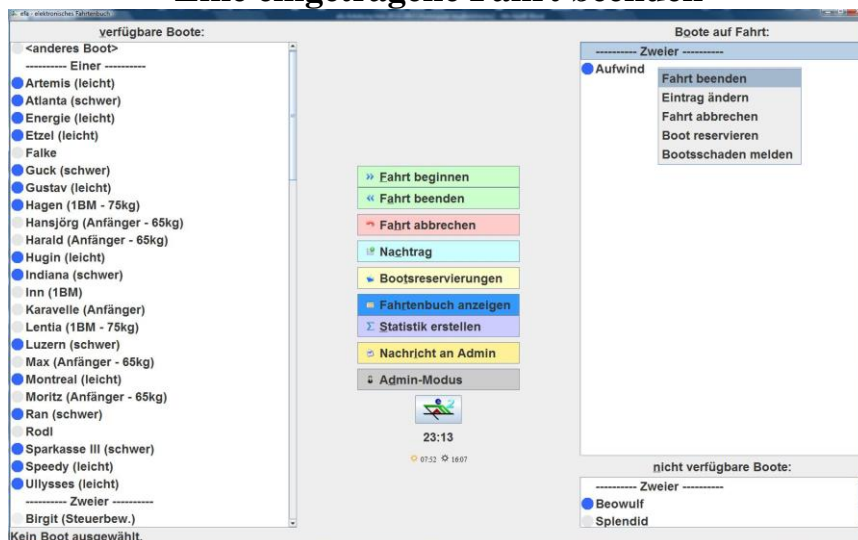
Eine eingetragene Fahrt beenden

efa - elektronisches Fahrtenbuch

verfügbare Boote:
<anderes Boot>
---------- Einer ----------
Artemis (leicht)
Atlanta (schwer)
Energie (leicht)
Etzel (leicht)
Falke
Guck (schwer)
Gustav (leicht)
Hagen (1BM - 75kg)
Hansjörg (Anfänger - 65kg)
Harald (Anfänger - 65kg)
Hugin (leicht)
Indiana (schwer)
Inn (1BM)
Karavelle (Anfänger)
Lentia (1BM - 75kg)
Luzern (schwer)
Max (Anfänger - 65kg)
Montreal (leicht)
Moritz (Anfänger - 65kg)
Ran (schwer)
Rodl
Sparkasse III (schwer)
Speedy (leicht)
Ullysses (leicht)
---------- Zweier ----------
Birgit (Steuerbew.)

Fahrt beginnen
Fahrt beenden
Fahrt abbrechen
Nachtrag
Bootsreservierungen
Fahrtenbuch anzeigen
Statistik erstellen
Nachricht an Admin
Admin-Modus
23:13
07:52 16:07

Boote auf Fahrt:
---------- Zweier ----------
Aufwind
Fahrt beenden
Eintrag ändern
Fahrt abbrechen
Boot reservieren
Bootsschaden melden

nicht verfügbare Boote:
---------- Zweier ----------
Beowulf
Splendid

Kein Boot ausgewählt.